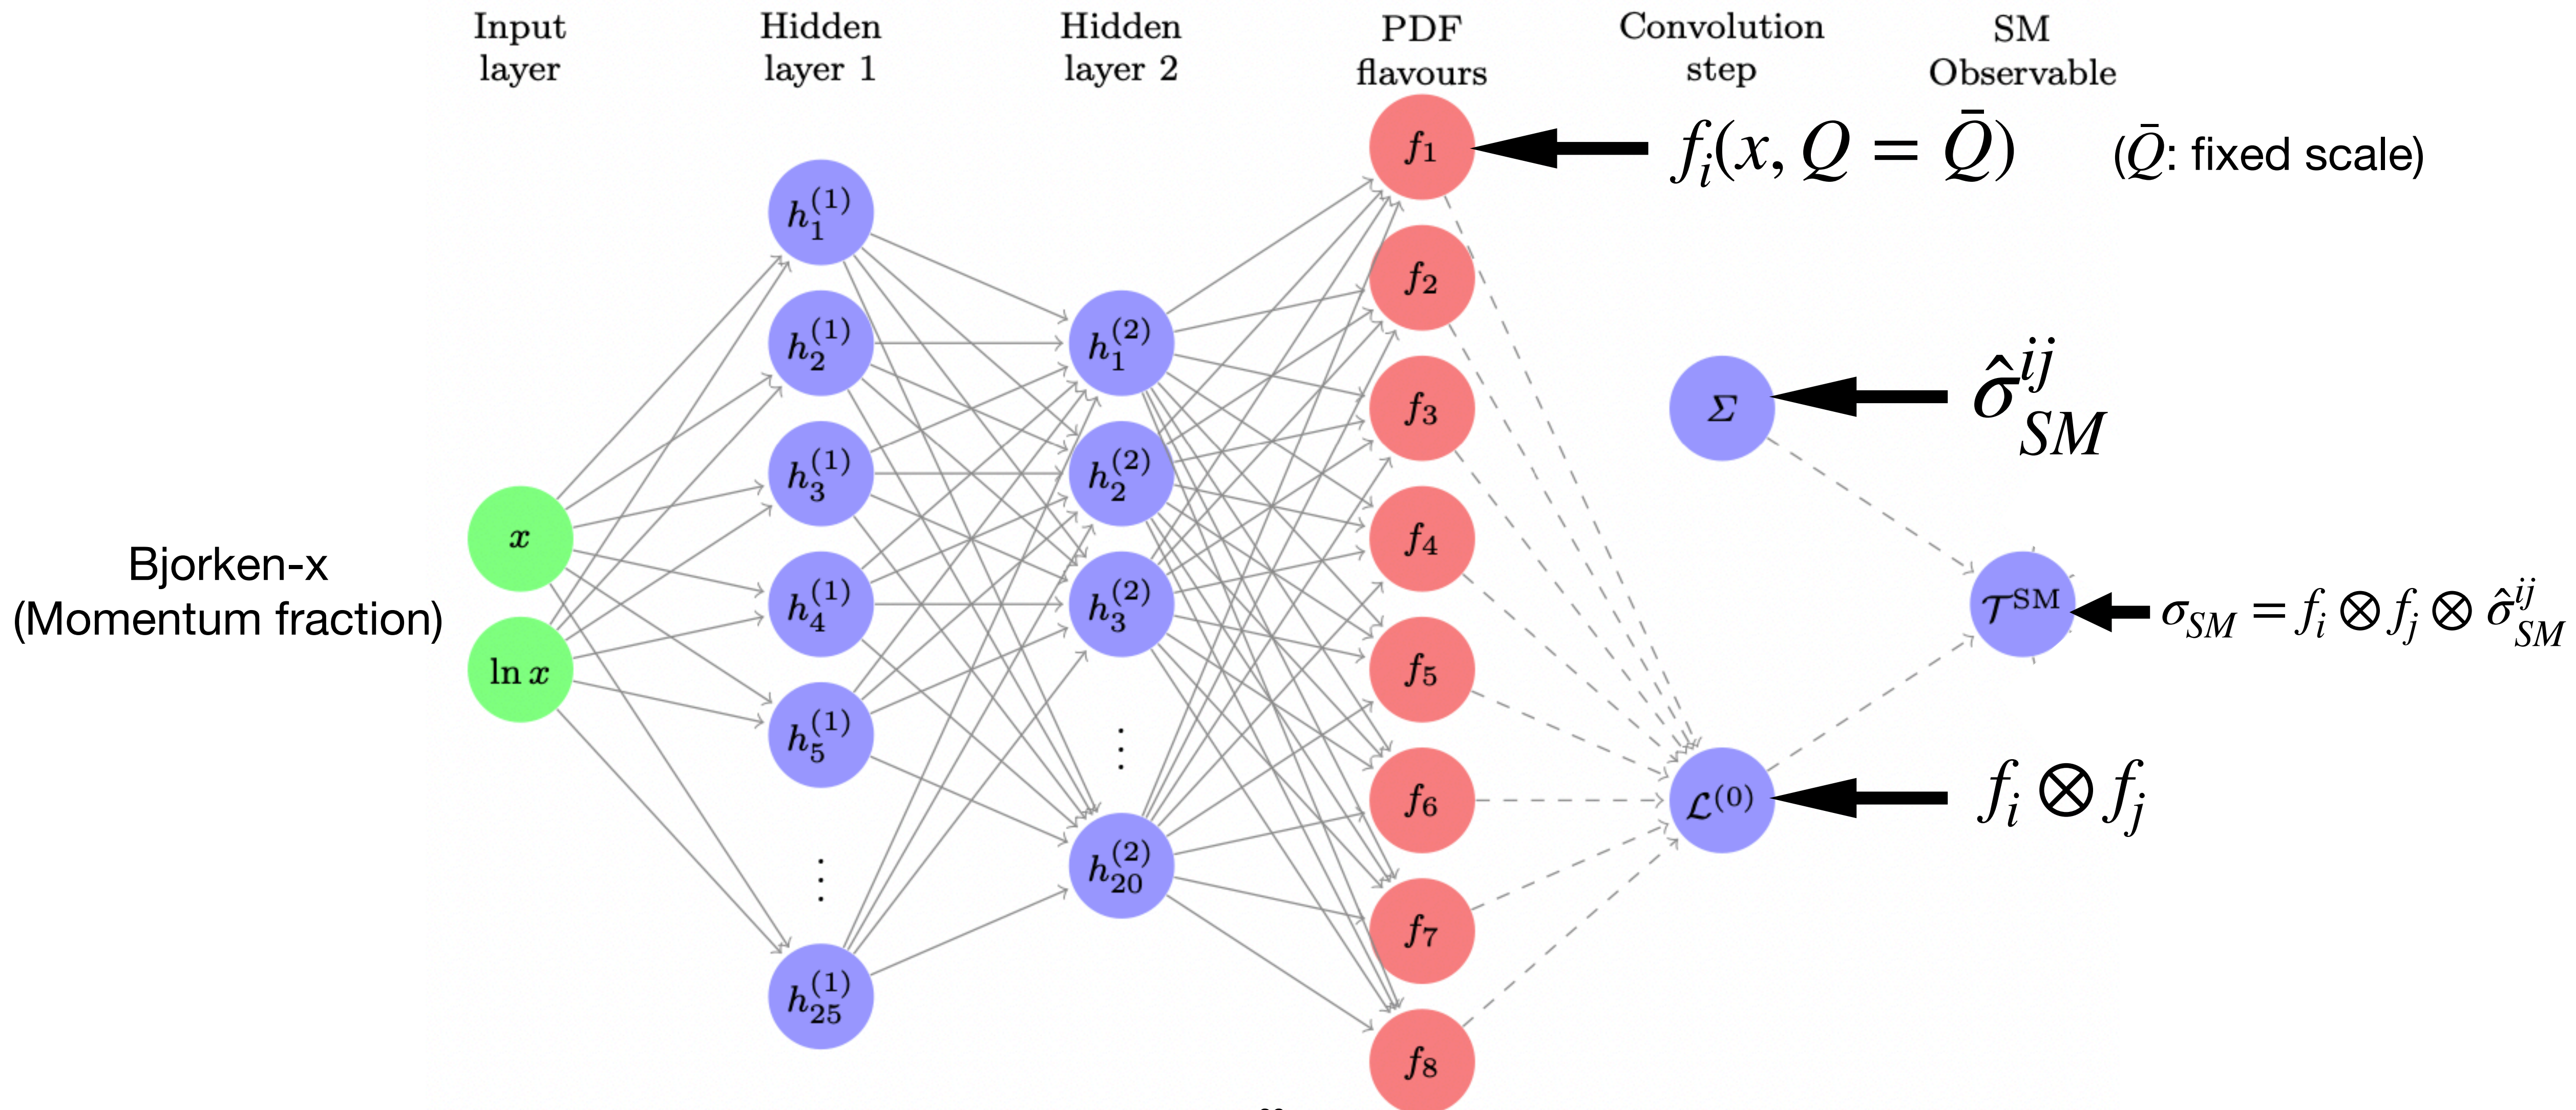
Input layer

Hidden layer 1

Hidden layer 2

PDF flavours

Convolution step

SM Observable

$f_i(x, Q = \bar{Q})$

($\bar{Q}$: fixed scale)

Bjorken-x (Momentum fraction)

$x$

$\ln x$

$h_1^{(1)}$

$h_2^{(1)}$

$h_3^{(1)}$

$h_4^{(1)}$

$h_5^{(1)}$

$\vdots$

$h_{25}^{(1)}$

$h_1^{(2)}$

$h_2^{(2)}$

$h_3^{(2)}$

$\vdots$

$h_{20}^{(2)}$

$f_1$

$f_2$

$f_3$

$f_4$

$f_5$

$f_6$

$f_7$

$f_8$

$\Sigma$

$\hat{\sigma}_{SM}^{ij}$

$\mathcal{T}^{SM}$

$\sigma_{SM} = f_i \otimes f_j \otimes \hat{\sigma}_{SM}^{ij}$

$\mathcal{L}^{(0)}$

$f_i \otimes f_j$